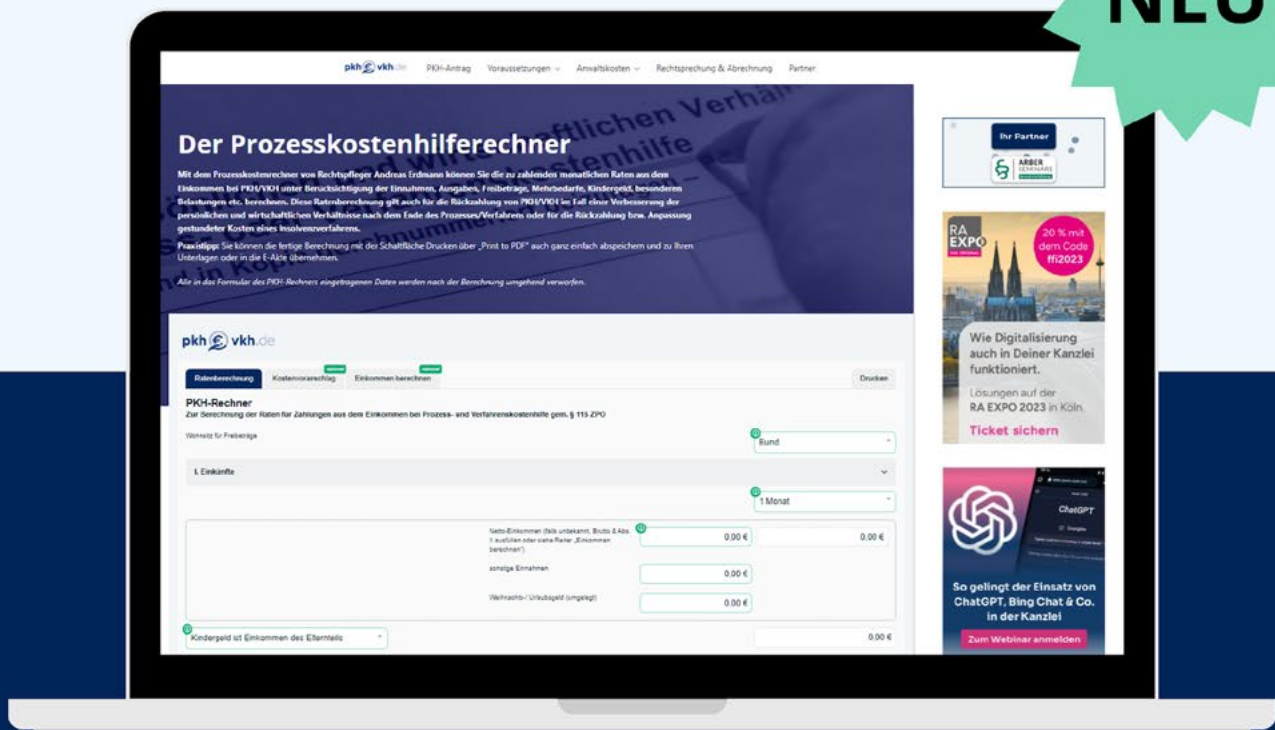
NEU

pkh vkh.de PKH-Antrag Voraussetzungen Anwaltskosten Rechtsprechung & Abrechnung Partner

Der Prozesskostenhilferechner

Mit dem Prozesskostenrechner von Rechtspfleger Andreas Erdmann können Sie die zu zahlenden monatlichen Raten aus dem Einkommen bei PKH/VKH unter Berücksichtigung der Einnahmen, Ausgaben, Freibeträge, Mehrbedarfe, Kindergeld, besonderen Belastungen etc. berechnen. Diese Ratenberechnung gilt auch für die Rückzahlung von PKH/VKH im Fall einer Verbesserung der persönlichen und wirtschaftlichen Verhältnisse nach dem Ende des Prozesses/Verfahrens oder für die Rückzahlung bzw. Anpassung gestundeter Kosten eines Insolvenzverfahrens.

Praxistipp: Sie können die fertige Berechnung mit der Schaltfläche Drucken über „Print to PDF" auch ganz einfach abspeichern und zu Ihren Unterlagen oder in die E-Akte übernehmen.

Alle in das Formular des PKH-Rechners eingetragenen Daten werden nach der Berechnung umgehend verworfen.

pkh vkh.de

Ratenberechnung Kostenvoranschlag optional Einkommen berechnen optional Drucken

PKH-Rechner
Zur Berechnung der Raten für Zahlungen aus dem Einkommen bei Prozess- und Verfahrenskostenhilfe gem. § 115 ZPO

Wohnsitz für Freibeträge Bund

I. Einkünfte

1 Monat

Netto-Einkommen (falls unbekannt, Brutto & Abs. 1 ausfüllen oder siehe Reiter „Einkommen berechnen") 0,00 € 0,00 €

sonstige Einnahmen 0,00 €

Weihnachts-/ Urlaubsgeld (umgelegt) 0,00 €

Kindergeld ist Einkommen des Elternteils 0,00 €

Ihr Partner
ARBER SEMINARE

RA EXPO
20 % mit dem Code ffi2023
Wie Digitalisierung auch in Deiner Kanzlei funktioniert.
Lösungen auf der RA EXPO 2023 in Köln.
Ticket sichern

ChatGPT
So gelingt der Einsatz von ChatGPT, Bing Chat & Co. in der Kanzlei
Zum Webinar anmelden